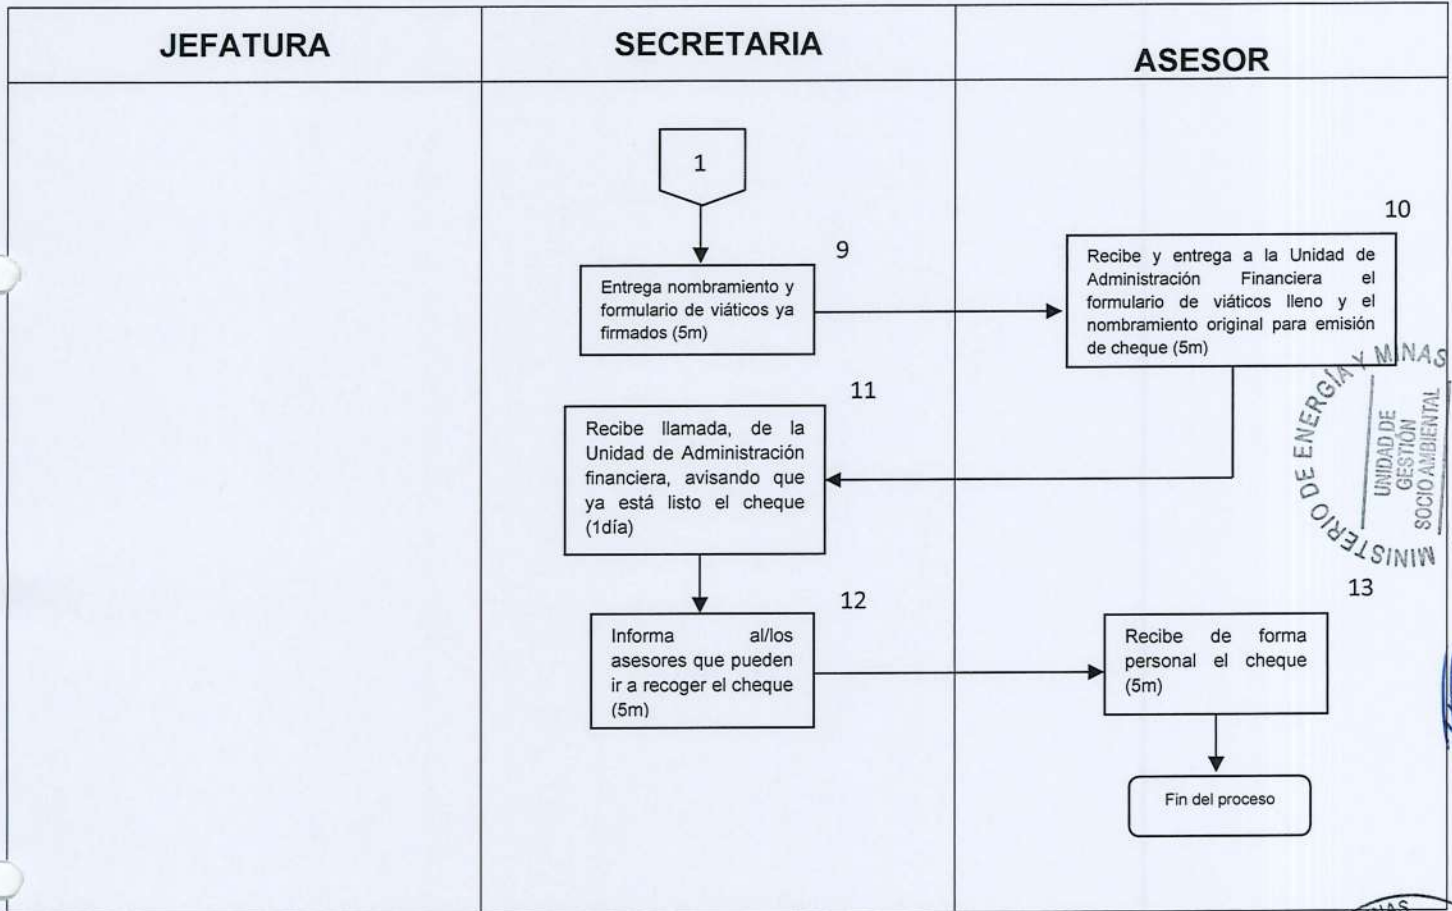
| JEFATURA | SECRETARIA | ASESOR |
|---|---|---|

1

9

Entrega nombramiento y formulario de viáticos ya firmados (5m)

10

Recibe y entrega a la Unidad de Administración Financiera el formulario de viáticos lleno y el nombramiento original para emisión de cheque (5m)

11

Recibe llamada, de la Unidad de Administración financiera, avisando que ya está listo el cheque (1día)

12

Informa al/los asesores que pueden ir a recoger el cheque (5m)

13

Recibe de forma personal el cheque (5m)

Fin del proceso

MINISTERIO DE ENERGÍA Y MINAS
UNIDAD DE GESTIÓN SOCIO AMBIENTAL